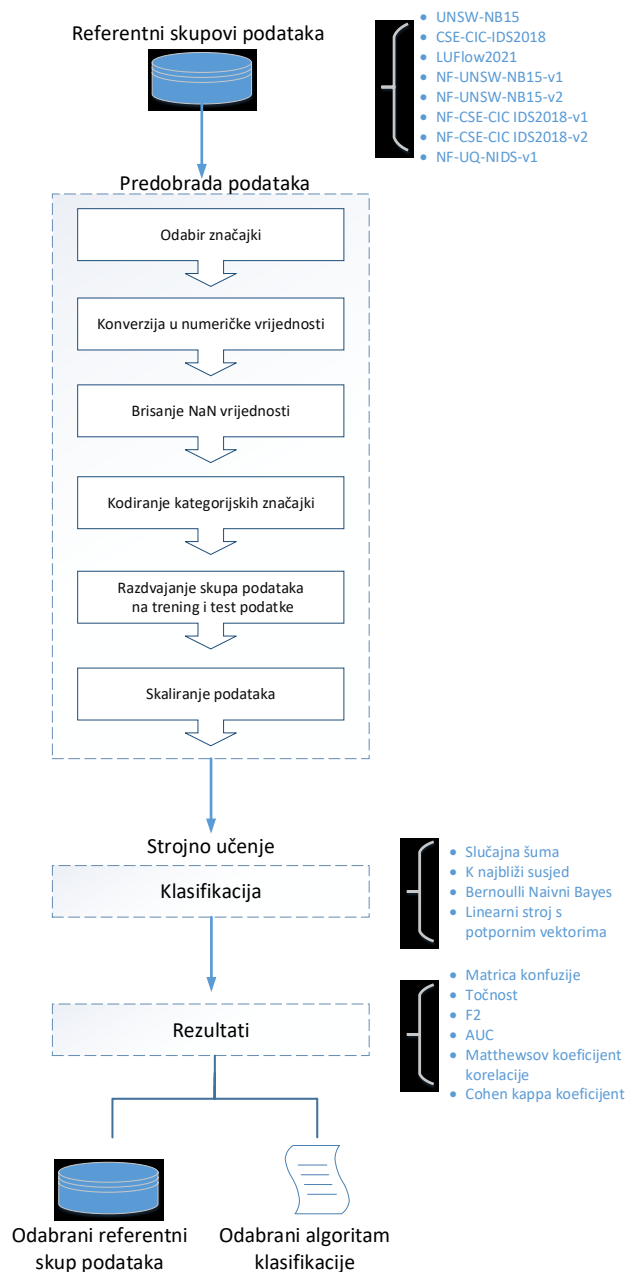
Referentni skupovi podataka

- UNSW-NB15
- CSE-CIC-IDS2018
- LUFlow2021
- NF-UNSW-NB15-v1
- NF-UNSW-NB15-v2
- NF-CSE-CIC IDS2018-v1
- NF-CSE-CIC IDS2018-v2
- NF-UQ-NIDS-v1

Predobrada podataka

Odabir značajki

Konverzija u numeričke vrijednosti

Brisanje NaN vrijednosti

Kodiranje kategorijskih značajki

Razdvajanje skupa podataka na trening i test podatke

Skaliranje podataka

Strojno učenje

Klasifikacija

- Slučajna šuma
- K najbliži susjed
- Bernoulli Naivni Bayes
- Linearni stroj s potpornim vektorima

Rezultati

- Matrica konfuzije
- Točnost
- F2
- AUC
- Matthewsov koeficijent korelacije
- Cohen kappa koeficijent

Odabrani referentni skup podataka

Odabrani algoritam klasifikacije